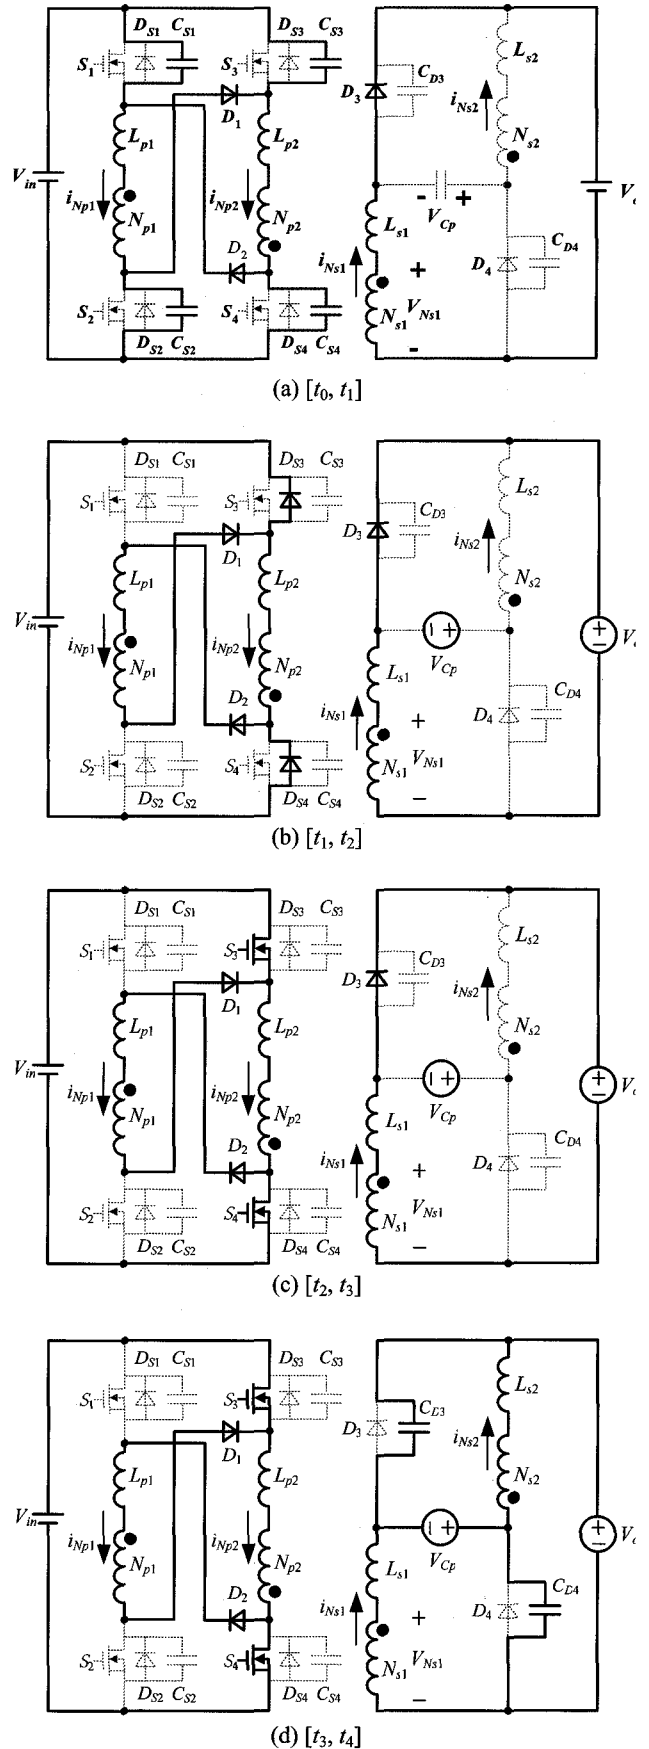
$D_{S1}$ $C_{S1}$ $D_{S3}$ $C_{S3}$ $S_1$ $S_3$ $D_1$ $L_{p1}$ $L_{p2}$ $V_{in}$ $i_{Np1}$ $N_{p1}$ $i_{Np2}$ $N_{p2}$ $D_2$ $S_2$ $S_4$ $D_{S2}$ $C_{S2}$ $D_{S4}$ $C_{S4}$ $D_3$ $C_{D3}$ $L_{s2}$ $i_{Ns2}$ $N_{s2}$ - + $V_{Cp}$ $L_{s1}$ $i_{Ns1}$ + $D_4$ $C_{D4}$ $N_{s1}$ $V_{Ns1}$ - $V_{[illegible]}$

(a) $[t_0, t_1]$

$D_{S1}$ $C_{S1}$ $D_{S3}$ $C_{S3}$ $S_1$ $S_3$ $D_1$ $D_3$ $C_{D3}$ $L_{s2}$ $L_{p1}$ $L_{p2}$ $i_{Ns2}$ $N_{s2}$ $V_{in}$ $i_{Np1}$ $N_{p1}$ $i_{Np2}$ $N_{p2}$ $V_{Cp}$ $L_{s1}$ $C_{D4}$ $D_2$ $i_{Ns1}$ + $D_4$ $S_2$ $S_4$ $N_{s1}$ $V_{Ns1}$ $D_{S2}$ $C_{S2}$ $D_{S4}$ $C_{S4}$ – $V_{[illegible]}$

(b) $[t_1, t_2]$

$D_{S1}$ $C_{S1}$ $D_{S3}$ $C_{S3}$ $S_1$ $S_3$ $D_1$ $D_3$ $C_{D3}$ $L_{s2}$ $L_{p1}$ $L_{p2}$ $i_{Ns2}$ $N_{s2}$ $V_{in}$ $i_{Np1}$ $N_{p1}$ $i_{Np2}$ $N_{p2}$ $V_{Cp}$ $L_{s1}$ $C_{D4}$ $D_2$ $i_{Ns1}$ + $D_4$ $S_2$ $S_4$ $N_{s1}$ $V_{Ns1}$ $D_{S2}$ $C_{S2}$ $D_{S4}$ $C_{S4}$ – $V_{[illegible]}$

(c) $[t_2, t_3]$

$D_{S1}$ $C_{S1}$ $D_{S3}$ $C_{S3}$ $S_1$ $S_3$ $D_1$ $D_3$ $C_{D3}$ $L_{s2}$ $L_{p1}$ $L_{p2}$ $i_{Ns2}$ $N_{s2}$ $V_{in}$ $i_{Np1}$ $N_{p1}$ $i_{Np2}$ $N_{p2}$ $V_{Cp}$ $L_{s1}$ $C_{D4}$ $D_2$ $i_{Ns1}$ + $D_4$ $S_2$ $S_4$ $N_{s1}$ $V_{Ns1}$ $D_{S2}$ $C_{S2}$ $D_{S4}$ $C_{S4}$ – $V_{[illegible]}$

(d) $[t_3, t_4]$